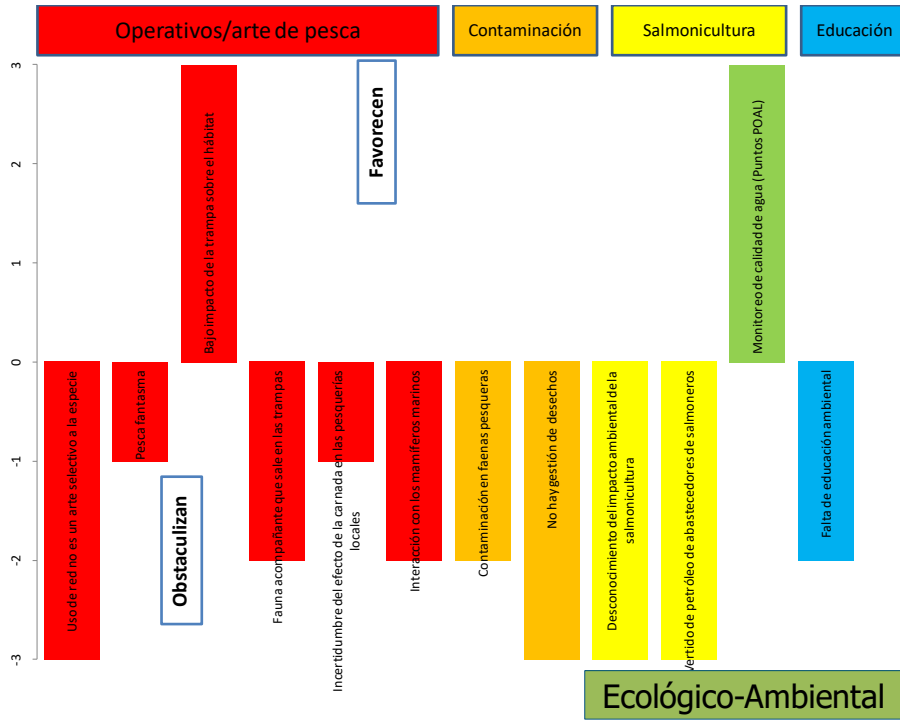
Operativos/arte de pesca

Contaminación

Salmonicultura

Educación

3

2

1

0

-1

-2

-3

Favorecen

Obstaculizan

Uso de red no es un arte selectivo a la especie

Pesca fantasma

Bajo impacto de la trampa sobre el hábitat

Fauna acompañante que sale en las trampas

Incertidumbre del efecto de la carnada en las pesquerías locales

Interacción con los mamíferos marinos

Contaminación en faenas pesqueras

No hay gestión de desechos

Desconocimiento del impacto ambiental de la salmonicultura

Vertido de petróleo de abastecedores de salmoneros

Monitoreo de calidad de agua (Puntos POAL)

Falta de educación ambiental

Ecológico-Ambiental